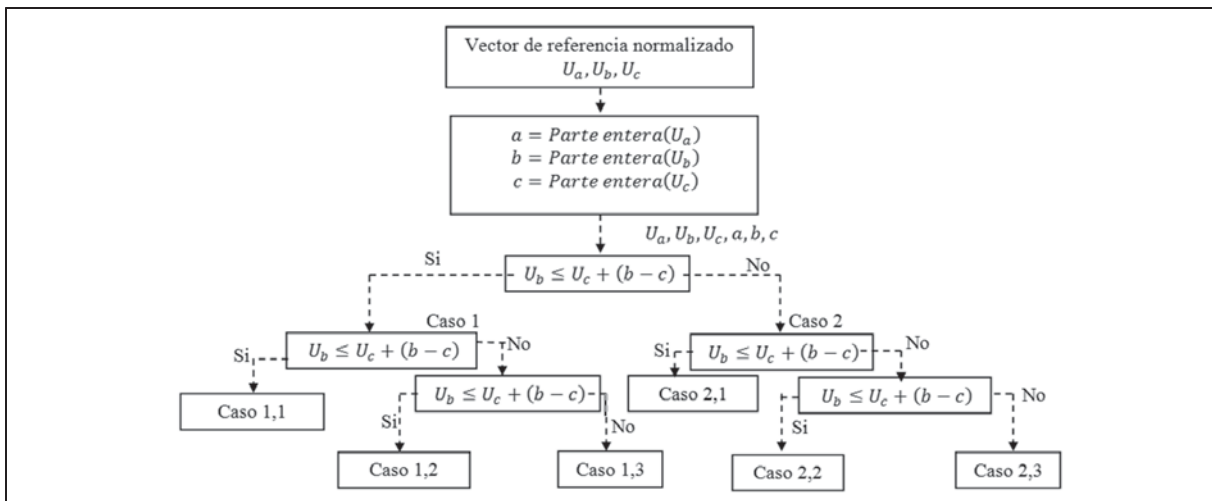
Vector de referencia normalizado
$U_a, U_b, U_c$

$a = Parte\ entera(U_a)$
$b = Parte\ entera(U_b)$
$c = Parte\ entera(U_c)$

$U_a, U_b, U_c, a, b, c$

Si

$U_b \leq U_c + (b - c)$

No

Caso 1

$U_b \leq U_c + (b - c)$

Si

No

Caso 1,1

$U_b \leq U_c + (b - c)$

Si

No

Caso 1,2

Caso 1,3

Caso 2

Si

$U_b \leq U_c + (b - c)$

No

Caso 2,1

$U_b \leq U_c + (b - c)$

Si

No

Caso 2,2

Caso 2,3